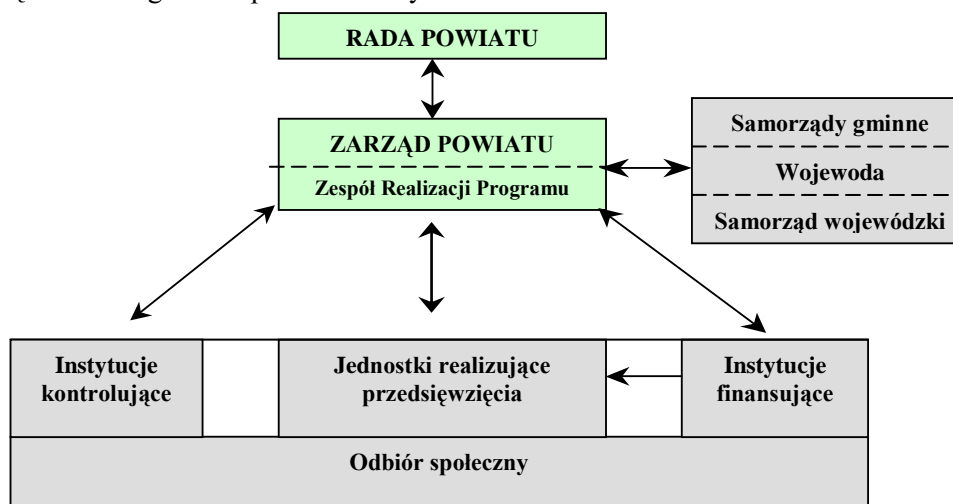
RADA POWIATU

ZARZĄD POWIATU

Zespół Realizacji Programu

Samorządy gminne

Wojewoda

Samorząd wojewódzki

Instytucje kontrolujące

Jednostki realizujące przedsięwzięcia

Instytucje finansujące

Odbiór społeczny